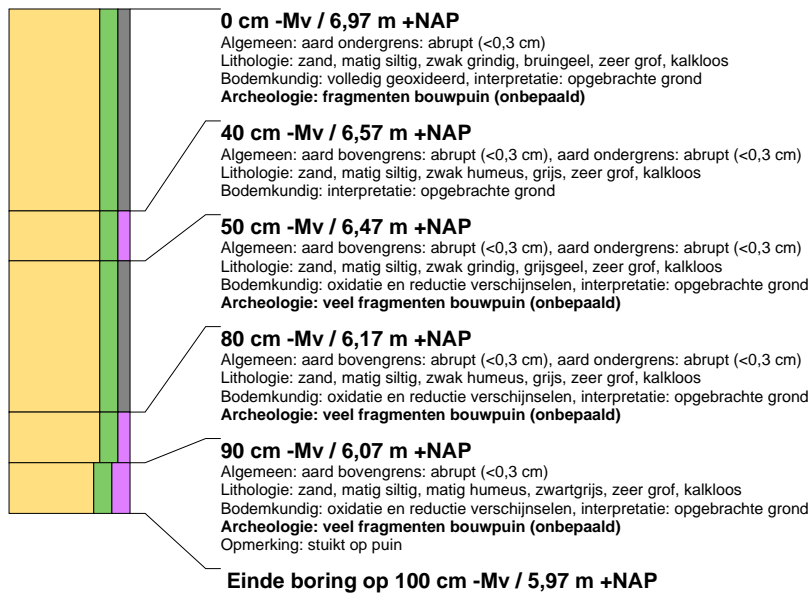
**0 cm -Mv / 6,97 m +NAP**
Algemeen: aard ondergrens: abrupt (<0,3 cm)
Lithologie: zand, matig siltig, zwak grindig, bruingeel, zeer grof, kalkloos
Bodemkundig: volledig geoxideerd, interpretatie: opgebrachte grond
**Archeologie: fragmenten bouwpuin (onbepaald)**

**40 cm -Mv / 6,57 m +NAP**
Algemeen: aard bovengrens: abrupt (<0,3 cm), aard ondergrens: abrupt (<0,3 cm)
Lithologie: zand, matig siltig, zwak humeus, grijs, zeer grof, kalkloos
Bodemkundig: interpretatie: opgebrachte grond

**50 cm -Mv / 6,47 m +NAP**
Algemeen: aard bovengrens: abrupt (<0,3 cm), aard ondergrens: abrupt (<0,3 cm)
Lithologie: zand, matig siltig, zwak grindig, grijsgeel, zeer grof, kalkloos
Bodemkundig: oxidatie en reductie verschijnselen, interpretatie: opgebrachte grond
**Archeologie: veel fragmenten bouwpuin (onbepaald)**

**80 cm -Mv / 6,17 m +NAP**
Algemeen: aard bovengrens: abrupt (<0,3 cm), aard ondergrens: abrupt (<0,3 cm)
Lithologie: zand, matig siltig, zwak humeus, grijs, zeer grof, kalkloos
Bodemkundig: oxidatie en reductie verschijnselen, interpretatie: opgebrachte grond
**Archeologie: veel fragmenten bouwpuin (onbepaald)**

**90 cm -Mv / 6,07 m +NAP**
Algemeen: aard bovengrens: abrupt (<0,3 cm)
Lithologie: zand, matig siltig, matig humeus, zwartgrijs, zeer grof, kalkloos
Bodemkundig: oxidatie en reductie verschijnselen, interpretatie: opgebrachte grond
**Archeologie: veel fragmenten bouwpuin (onbepaald)**
Opmerking: stuikt op puin

**Einde boring op 100 cm -Mv / 5,97 m +NAP**